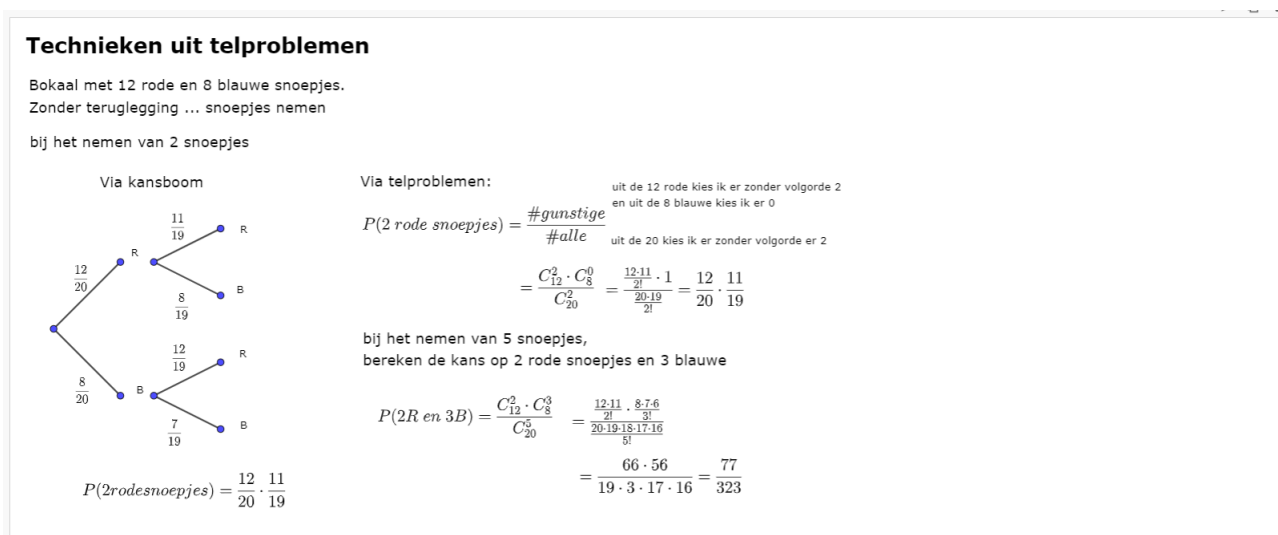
Technieken uit telproblemen

Bokaal met 12 rode en 8 blauwe snoepjes.
Zonder teruglegging ... snoepjes nemen

bij het nemen van 2 snoepjes

Via kansboom

$\frac{12}{20}$ R $\frac{11}{19}$ R $\frac{8}{19}$ B

$\frac{8}{20}$ B $\frac{12}{19}$ R $\frac{7}{19}$ B

$P(2rodesnoepjes) = \frac{12}{20} \cdot \frac{11}{19}$

Via telproblemen:

$P(2\ rode\ snoepjes) = \frac{\#gunstige}{\#alle}$

uit de 12 rode kies ik er zonder volgorde 2
en uit de 8 blauwe kies ik er 0

uit de 20 kies ik er zonder volgorde er 2

$= \frac{C_{12}^2 \cdot C_8^0}{C_{20}^2} = \frac{\frac{12 \cdot 11}{2!} \cdot 1}{\frac{20 \cdot 19}{2!}} = \frac{12}{20} \cdot \frac{11}{19}$

bij het nemen van 5 snoepjes,
bereken de kans op 2 rode snoepjes en 3 blauwe

$P(2R\ en\ 3B) = \frac{C_{12}^2 \cdot C_8^3}{C_{20}^5} = \frac{\frac{12 \cdot 11}{2!} \cdot \frac{8 \cdot 7 \cdot 6}{3!}}{\frac{20 \cdot 19 \cdot 18 \cdot 17 \cdot 16}{5!}}$

$= \frac{66 \cdot 56}{19 \cdot 3 \cdot 17 \cdot 16} = \frac{77}{323}$